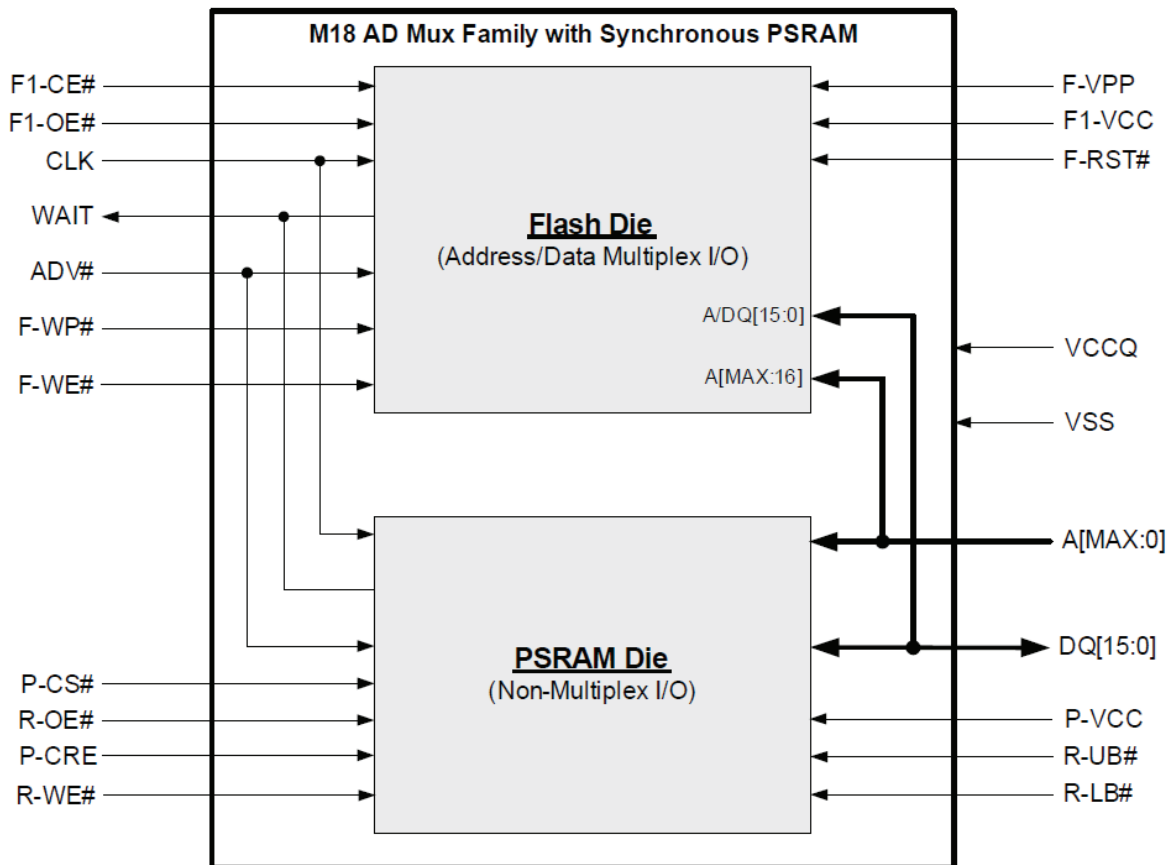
M18 AD Mux Family with Synchronous PSRAM

F1-CE#
F1-OE#
CLK
WAIT
ADV#
F-WP#
F-WE#

Flash Die
(Address/Data Multiplex I/O)

A/DQ[15:0]
A[MAX:16]

F-VPP
F1-VCC
F-RST#
VCCQ
VSS
A[MAX:0]
DQ[15:0]

PSRAM Die
(Non-Multiplex I/O)

P-CS#
R-OE#
P-CRE
R-WE#

P-VCC
R-UB#
R-LB#